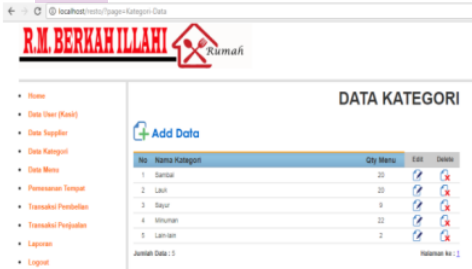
localhost/resto/?page=Kategori-Data

R.M. BERKAH ILLAHI Rumah

- Home
- Data User (Kasir)
- Data Supplier
- Data Kategori
- Data Menu
- Pemesanan Tempat
- Transaksi Pembelian
- Transaksi Penjualan
- Laporan
- Logout

DATA KATEGORI

Add Data

| No | Nama Kategori | Qty Menu | Edit | Delete |
|---|---|---|---|---|
| 1 | Sambal | 20 | | |
| 2 | Lauk | 20 | | |
| 3 | Sayur | 9 | | |
| 4 | Minuman | 22 | | |
| 5 | Lain-lain | 2 | | |

Jumlah Data : 5

Halaman ke : 1